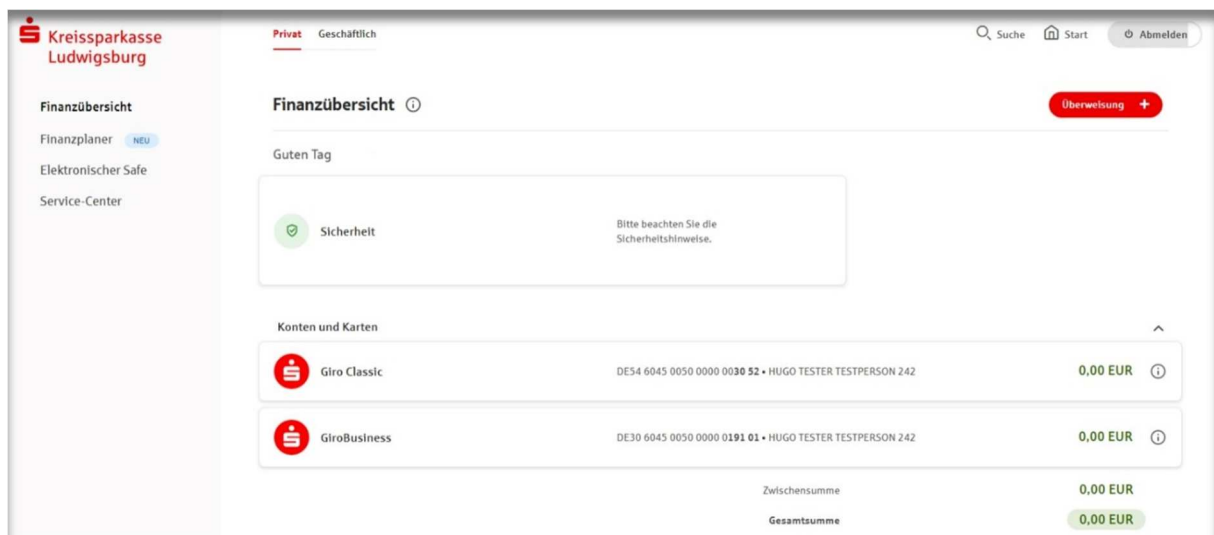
Kreissparkasse Ludwigsburg

Finanzübersicht
Finanzplaner NEU
Elektronischer Safe
Service-Center

Privat Geschäftlich

Suche Start Abmelden

Finanzübersicht

Überweisung +

Guten Tag

Sicherheit

Bitte beachten Sie die Sicherheitshinweise.

Konten und Karten

Giro Classic DE54 6045 0050 0000 0030 52 • HUGO TESTER TESTPERSON 242 0,00 EUR

GiroBusiness DE30 6045 0050 0000 0191 01 • HUGO TESTER TESTPERSON 242 0,00 EUR

Zwischensumme 0,00 EUR

Gesamtsumme 0,00 EUR